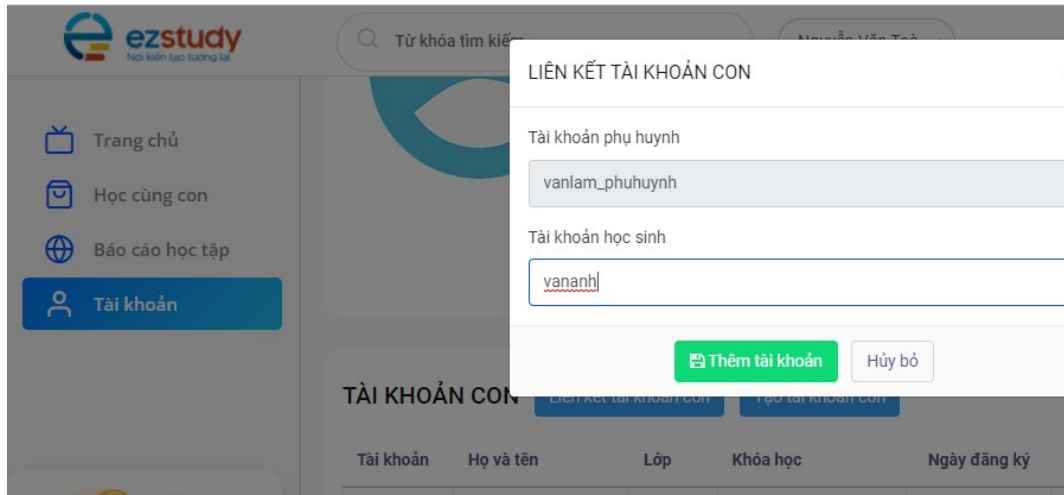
ezstudy
Nơi kiến tạo tương lai

Từ khóa tìm kiếm

Trang chủ
Học cùng con
Báo cáo học tập
Tài khoản

LIÊN KẾT TÀI KHOẢN CON

Tài khoản phụ huynh
vanlam_phuhuynh

Tài khoản học sinh
vananh

Thêm tài khoản
Hủy bỏ

TÀI KHOẢN CON

| Tài khoản | Họ và tên | Lớp | Khóa học | Ngày đăng ký |
|---|---|---|---|---|